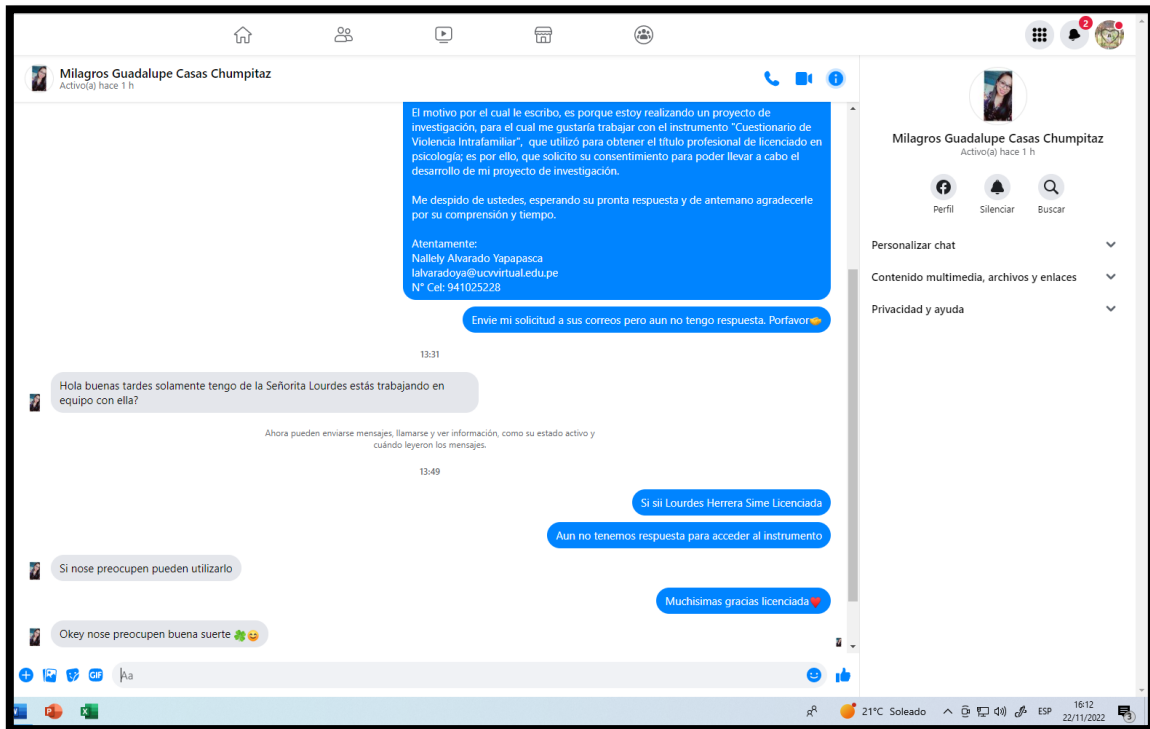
Milagros Guadalupe Casas Chumpitaz
Activo(a) hace 1 h

El motivo por el cual le escribo, es porque estoy realizando un proyecto de investigación, para el cual me gustaría trabajar con el instrumento "Cuestionario de Violencia Intrafamiliar", que utilizó para obtener el título profesional de licenciado en psicología; es por ello, que solicito su consentimiento para poder llevar a cabo el desarrollo de mi proyecto de investigación.

Me despido de ustedes, esperando su pronta respuesta y de antemano agradecerle por su comprensión y tiempo.

Atentamente:
Nallely Alvarado Yapapasca
lalvaradoya@ucvvirtual.edu.pe
N° Cel: 941025228

Envie mi solicitud a sus correos pero aun no tengo respuesta. Porfavor

13:31

Hola buenas tardes solamente tengo de la Señorita Lourdes estás trabajando en equipo con ella?

Ahora pueden enviarse mensajes, llamarse y ver información, como su estado activo y cuándo leyeron los mensajes.

13:49

Si sii Lourdes Herrera Sime Licenciada

Aun no tenemos respuesta para acceder al instrumento

Si nose preocupen pueden utilizarlo

Muchisimas gracias licenciada

Okey nose preocupen buena suerte

Aa

Milagros Guadalupe Casas Chumpitaz
Activo(a) hace 1 h

Perfil
Silenciar
Buscar

Personalizar chat
Contenido multimedia, archivos y enlaces
Privacidad y ayuda

2

21°C Soleado
ESP
16:12
22/11/2022
3